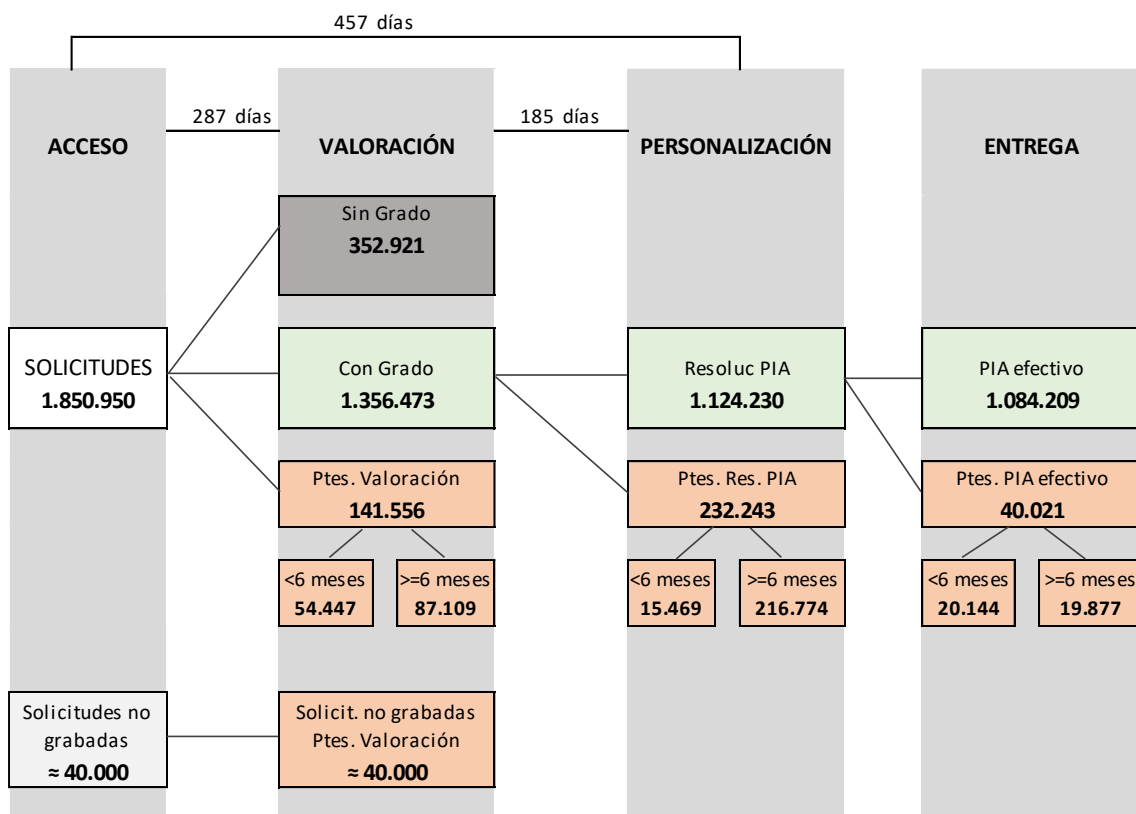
457 días

287 días

185 días

ACCESO

VALORACIÓN

PERSONALIZACIÓN

ENTREGA

Sin Grado
352.921

SOLICITUDES
1.850.950

Con Grado
1.356.473

Resoluc PIA
1.124.230

PIA efectivo
1.084.209

Ptes. Valoración
141.556

Ptes. Res. PIA
232.243

Ptes. PIA efectivo
40.021

<6 meses
54.447

>=6 meses
87.109

<6 meses
15.469

>=6 meses
216.774

<6 meses
20.144

>=6 meses
19.877

Solicitudes no grabadas
≈ 40.000

Solicit. no grabadas
Ptes. Valoración
≈ 40.000